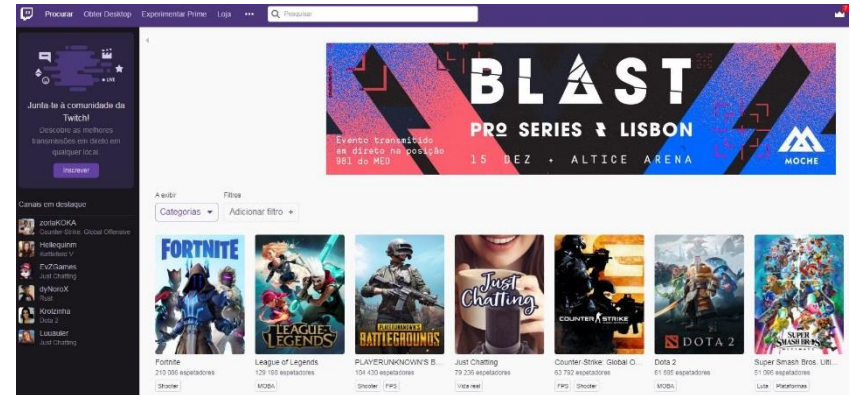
Procurar Obter Desktop Experimentar Prime Loja ••• Pesquisar

LIVE

Junta-te à comunidade da Twitch!

Descobre as melhores transmissões em direto em qualquer local.

Inscrever

Canais em destaque

zorlaKOKA
Counter-Strike: Global Offensive

Hellequinm
Battlefield V

EvZGames
Just Chatting

dyNoroX
Rust

Krolzinha
Dota 2

Luuauler
Just Chatting

BLAST
PRO SERIES LISBON
Evento transmitido em direto na posição 981 do MEO
15 DEZ • ALTICE ARENA
MOCHE

A exibir
Categorias

Filtros
Adicionar filtro +

FORTNITE
Fortnite
213 386 espetadores
Shooter

LEAGUE OF LEGENDS
League of Legends
129 168 espetadores
MOBA

PLAYERUNKNOWN'S BATTLEGROUNDS
PLAYERUNKNOWN'S B...
104 430 espetadores
Shooter FPS

Just Chatting
Just Chatting
79 236 espetadores
Vida real

COUNTER STRIKE
Counter-Strike: Global O...
63 792 espetadores
FPS Shooter

DOTA 2
Dota 2
61 885 espetadores
MOBA

SUPER SMASH BROS. ULTIMATE
Super Smash Bros. Ulti...
51 066 espetadores
Luta Plataformas